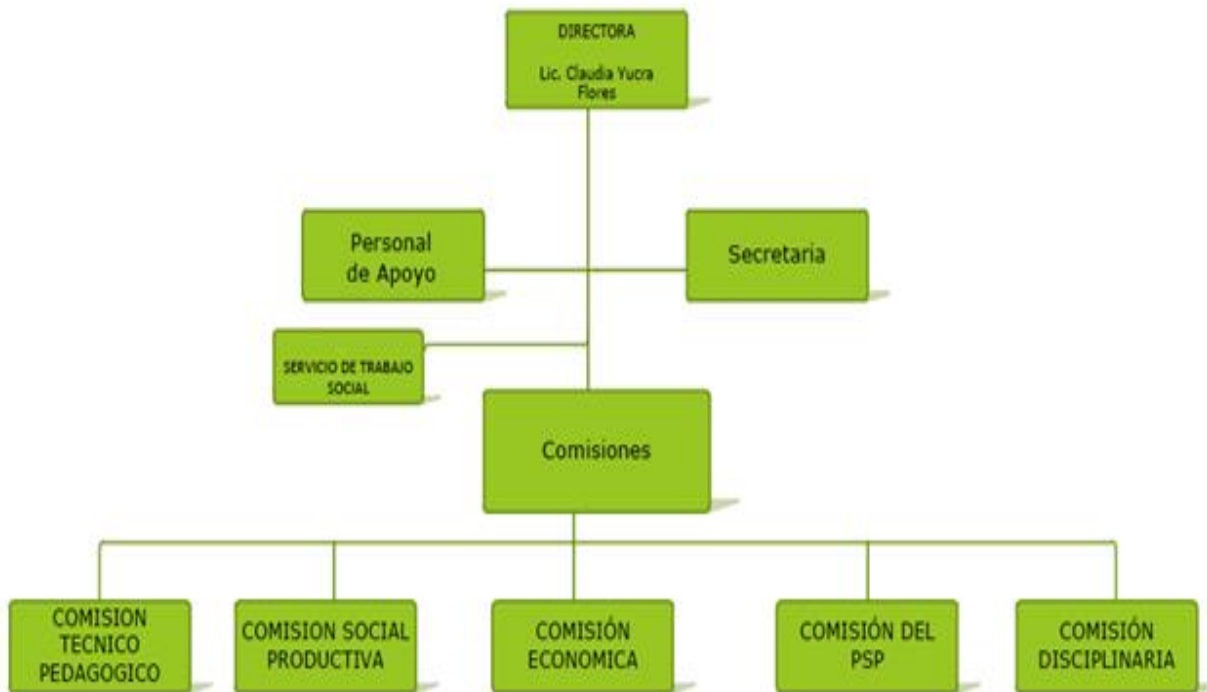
DIRECTORA

Lic. Claudia Yucra Flores

Personal de Apoyo

Secretaria

SERVICIO DE TRABAJO SOCIAL

Comisiones

COMISION TECNICO PEDAGOGICO

COMISION SOCIAL PRODUCTIVA

COMISIÓN ECONOMICA

COMISIÓN DEL PSP

COMISIÓN DISCIPLINARIA